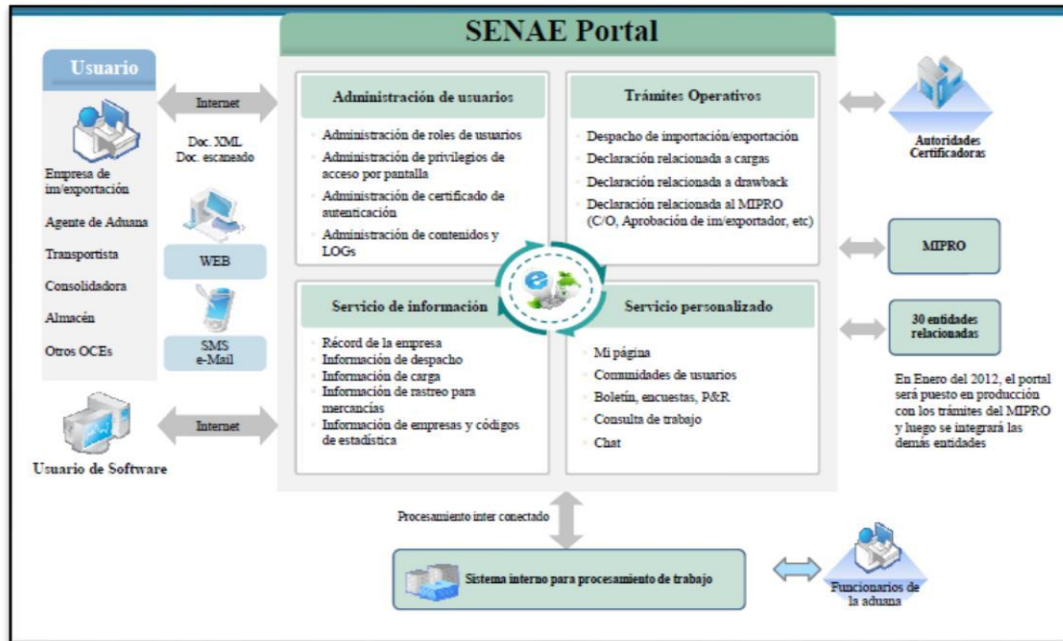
SENAE Portal

Usuario

Empresa de im/exportación

Agente de Aduana

Transportista

Consolidadora

Almacén

Otros OCEs

Internet

Doc. XML
Doc. escaneado

WEB

SMS
e-Mail

Internet

Usuario de Software

Administración de usuarios

Administración de roles de usuarios

Administración de privilegios de acceso por pantalla

Administración de certificado de autenticación

Administración de contenidos y LOGs

Trámites Operativos

Despacho de importación/exportación

Declaración relacionada a cargas

Declaración relacionada a drawback

Declaración relacionada al MIPRO (C/O, Aprobación de im/exportador, etc)

Servicio de información

Récord de la empresa

Información de despacho

Información de carga

Información de rastreo para mercancías

Información de empresas y códigos de estadística

Servicio personalizado

Mi página

Commidades de usuarios

Boletín, encuestas, P&R

Consulta de trabajo

Chat

Autoridades Certificadoras

MIPRO

30 entidades relacionadas

En Enero del 2012, el portal será puesto en producción con los trámites del MIPRO y luego se integrará las demás entidades

Procesamiento inter conectado

Sistema interno para procesamiento de trabajo

Funcionarios de la aduana